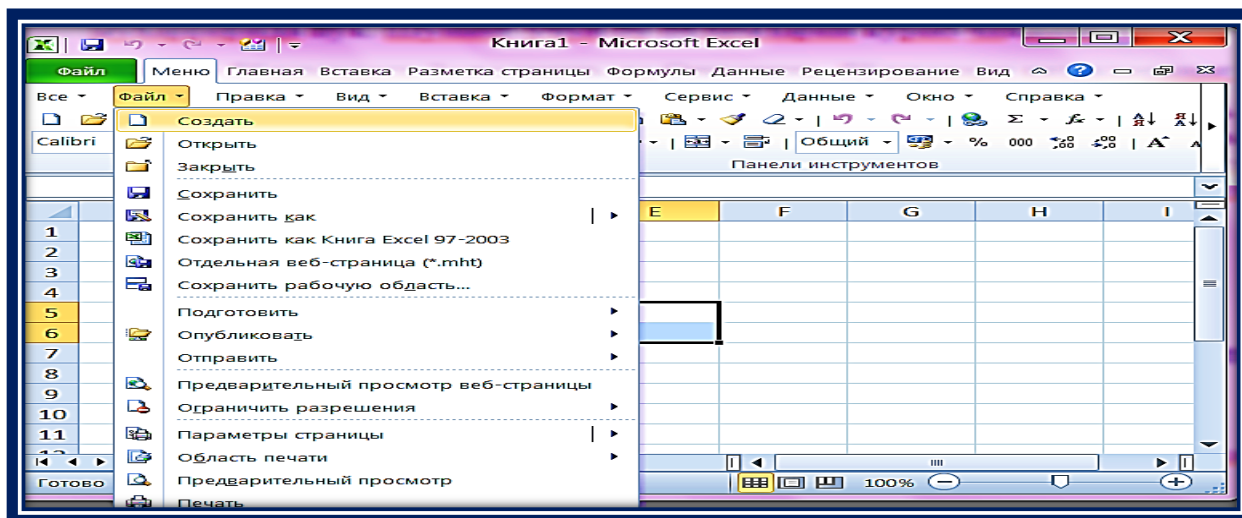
Книга1 - Microsoft Excel

Файл Меню Главная Вставка Разметка страницы Формулы Данные Рецензирование Вид

Все Файл Правка Вид Вставка Формат Сервис Данные Окно Справка

Calibri

Общий

% 000

Панели инструментов

Создать
Открыть
Закрыть
Сохранить
Сохранить как
Сохранить как Книга Excel 97-2003
Отдельная веб-страница (*.mht)
Сохранить рабочую область...
Подготовить
Опубликовать
Отправить
Предварительный просмотр веб-страницы
Ограничить разрешения
Параметры страницы
Область печати
Предварительный просмотр
Печать

| E | F | G | H | I |
|---|---|---|---|---|

1
2
3
4
5
6
7
8
9
10
11

Готово

100%